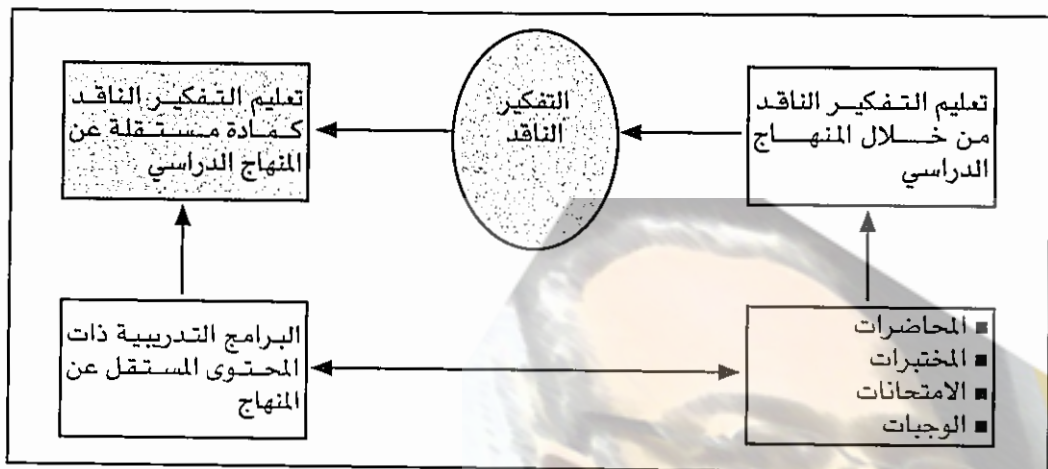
تعليم التفكير الناقد من خلال المنهاج الدراسي

التفكير الناقد

تعليم التفكير الناقد كمادة مستقلة عن المنهاج الدراسي

■ المحاضرات
■ المختبرات
■ الامتحانات
■ الوجبات

البرامج التدريبية ذات المحتوى المستقل عن المنهاج